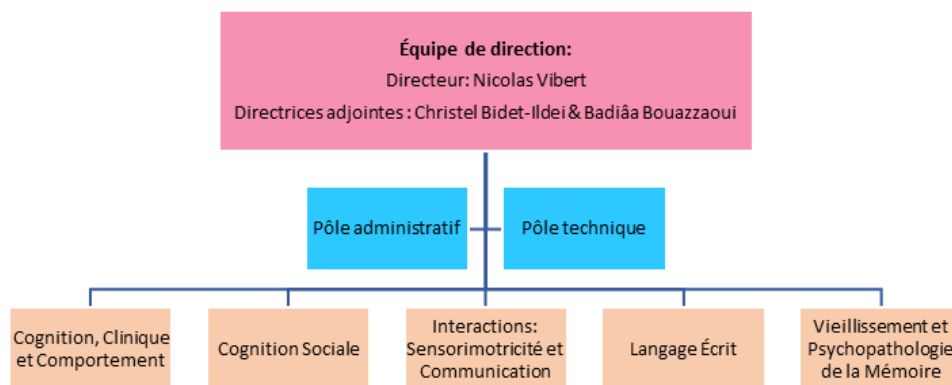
Équipe de direction:
Directeur: Nicolas Vibert
Directrices adjointes : Christel Bidet-Ildei & Badiâa Bouazzaoui

Pôle administratif

Pôle technique

Cognition, Clinique et Comportement

Cognition Sociale

Interactions: Sensorimotricité et Communication

Langage Écrit

Vieillissement et Psychopathologie de la Mémoire